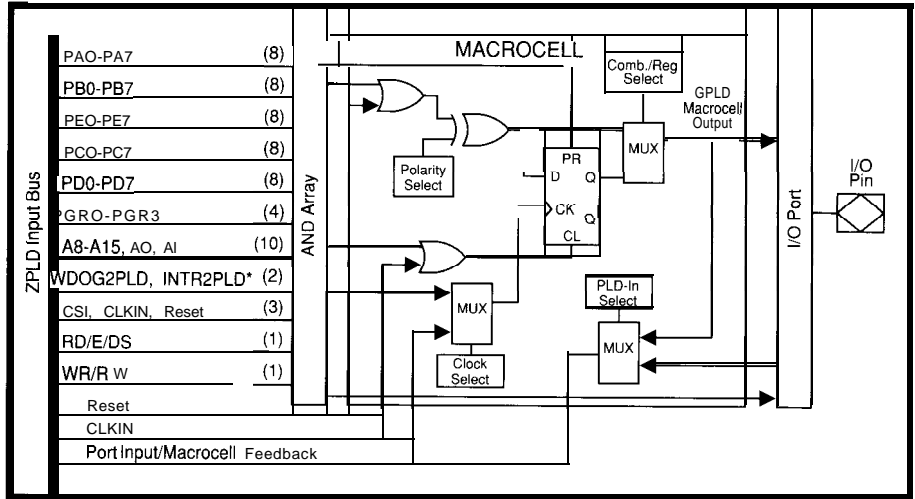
ZPLD Input Bus

PAO-PA7 (8)
PB0-PB7 (8)
PEO-PE7 (8)
PCO-PC7 (8)
PD0-PD7 (8)
PGRO-PGR3 (4)
A8-A15, AO, AI (10)
WDOG2PLD, INTR2PLD* (2)
CSI, CLKIN, Reset (3)
RD/E/DS (1)
WR/R W (1)
Reset
CLKIN
Port Input/Macrocell Feedback

AND Array

MACROCELL

Comb./Reg Select

GPLD Macrocell Output

Polarity Select

PR
D Q
CK Q
CL

MUX

MUX

Clock Select

PLD-In Select

MUX

I/O Port

I/O Pin